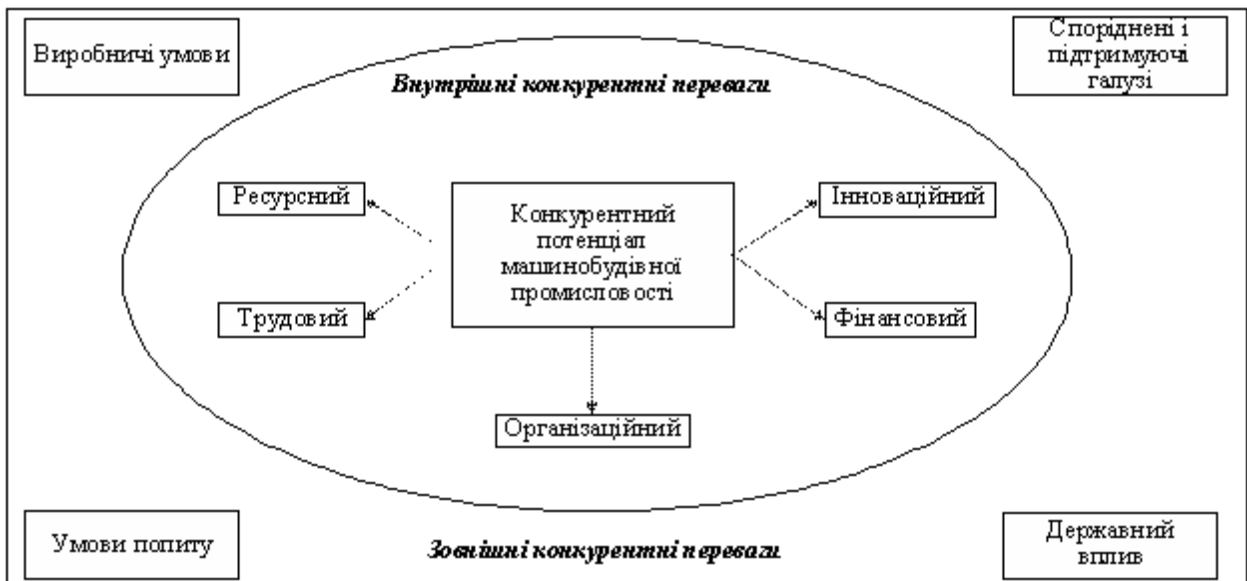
Виробничі умови

Споріднені і підтримуючі галузі

Внутрішні конкурентні переваги

Ресурсний

Конкурентний потенціал машинобудівної промисловості

Інноваційний

Трудовий

Фінансовий

Організаційний

Умови попиту

Зовнішні конкурентні переваги

Державний вплив